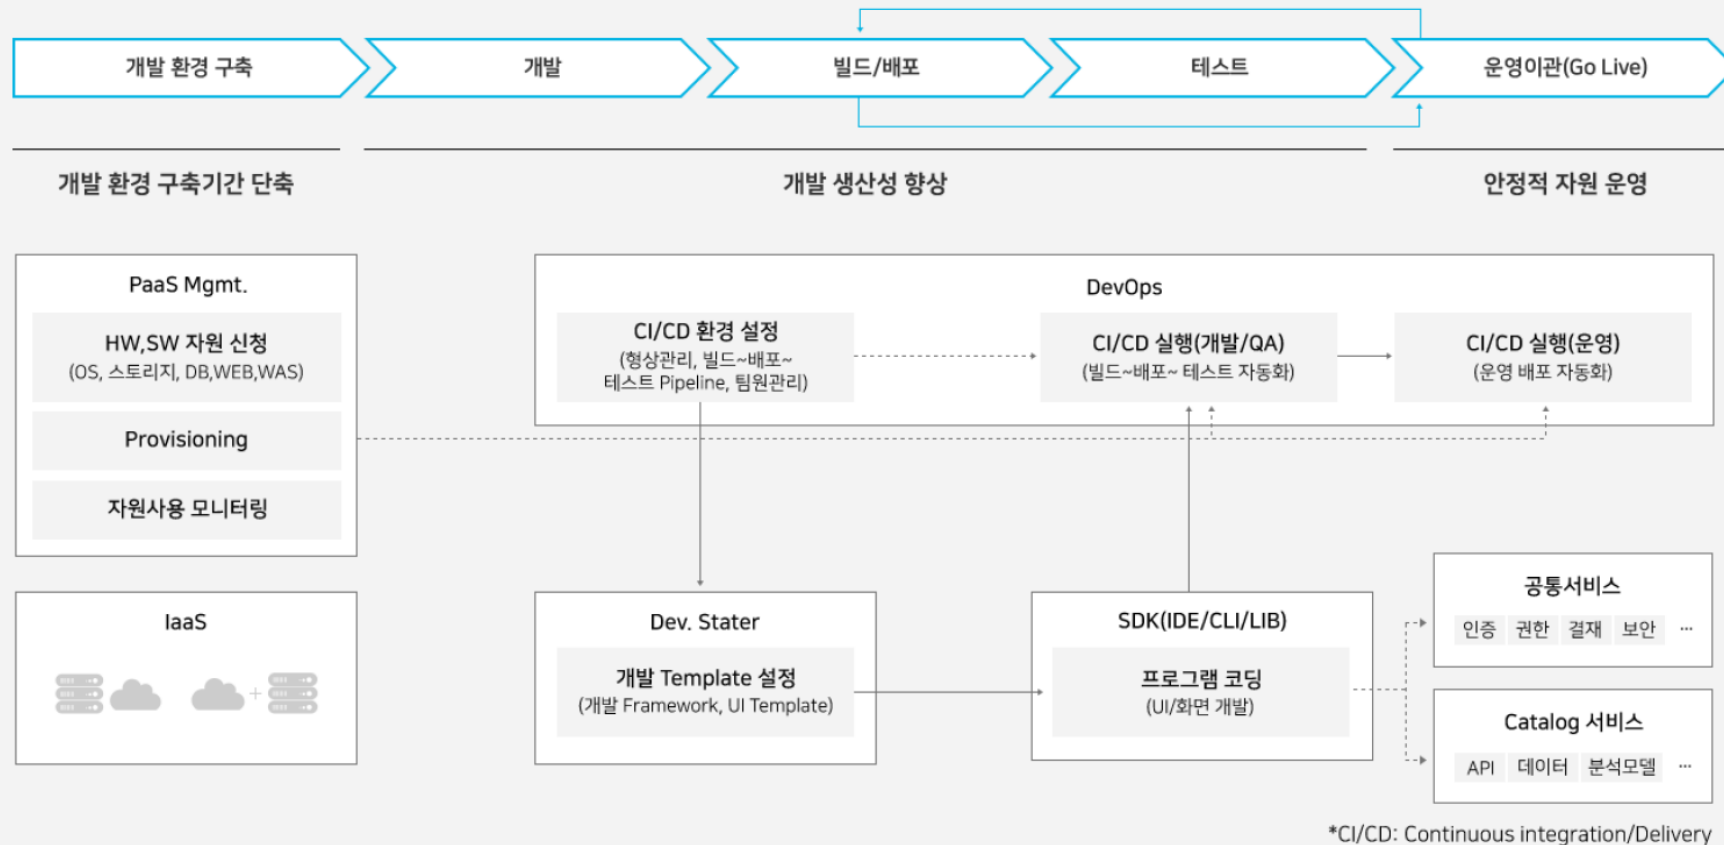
개발 환경 구축

개발

빌드/배포

테스트

운영이관(Go Live)

개발 환경 구축기간 단축

개발 생산성 향상

안정적 자원 운영

PaaS Mgmt.

HW,SW 자원 신청
(OS, 스토리지, DB,WEB,WAS)

Provisioning

자원사용 모니터링

DevOps

CI/CD 환경 설정
(형상관리, 빌드~배포~ 테스트 Pipeline, 팀원관리)

CI/CD 실행(개발/QA)
(빌드~배포~ 테스트 자동화)

CI/CD 실행(운영)
(운영 배포 자동화)

IaaS

Dev. Stater

개발 Template 설정
(개발 Framework, UI Template)

SDK(IDE/CLI/LIB)

프로그램 코딩
(UI/화면 개발)

공통서비스

인증 권한 결재 보안 ...

Catalog 서비스

API 데이터 분석모델 ...

*CI/CD: Continuous integration/Delivery